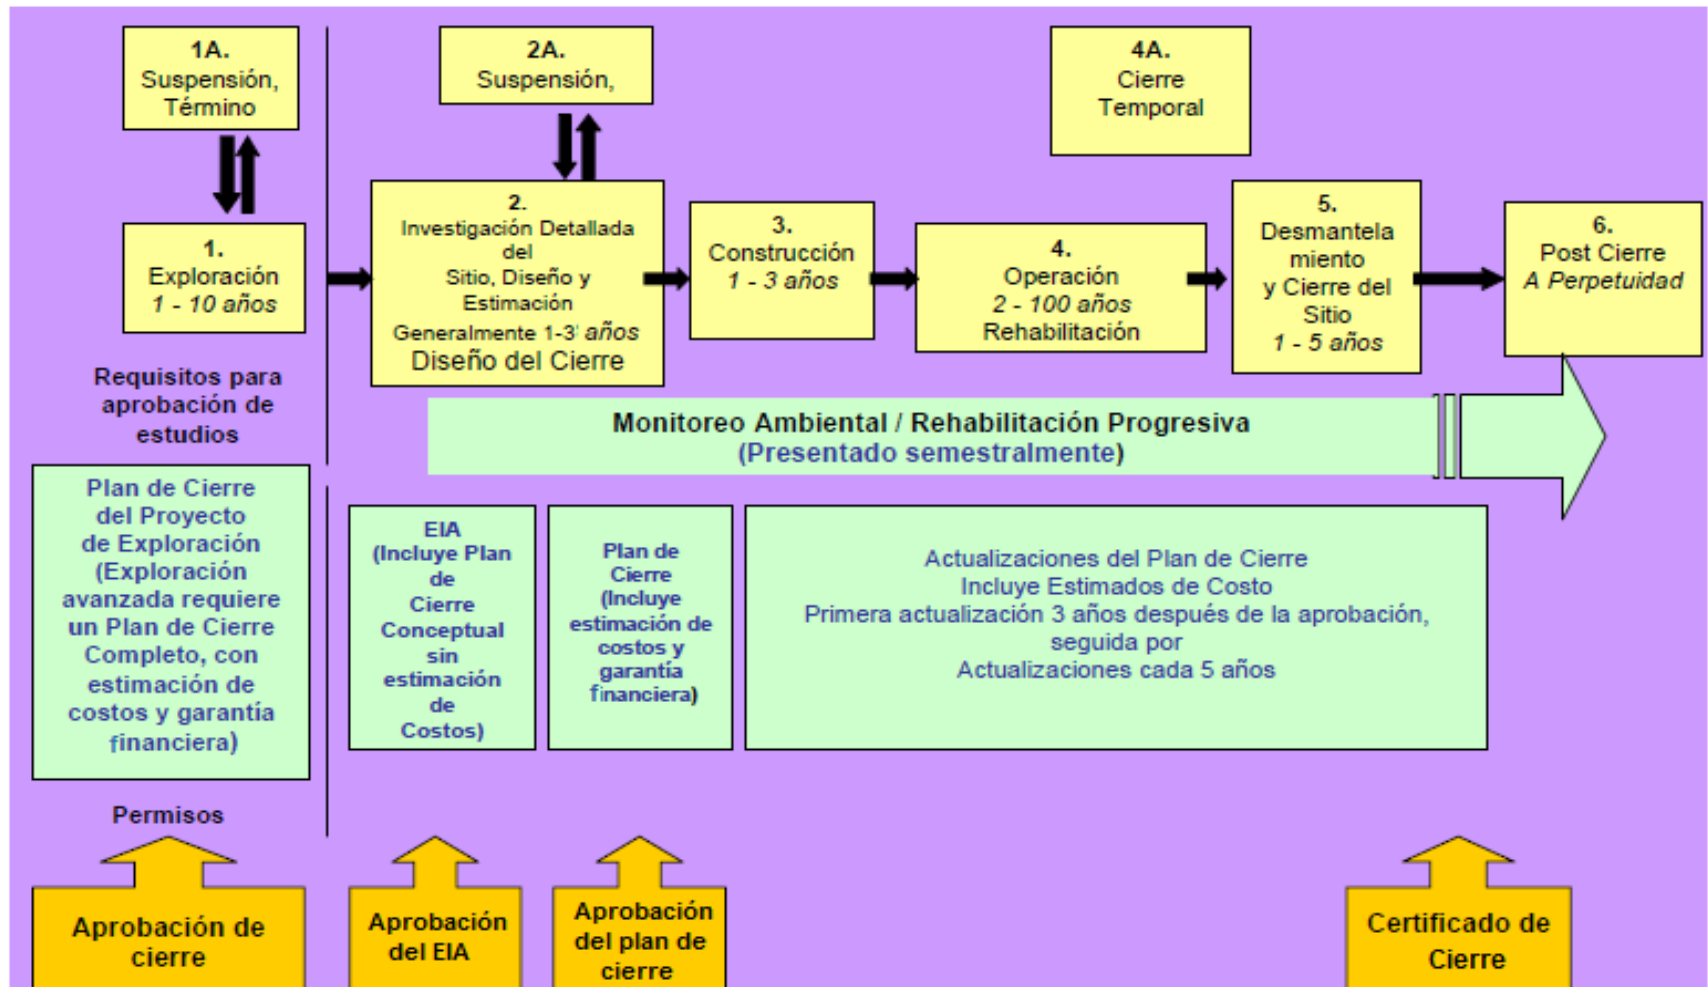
1A.
Suspensión,
Término

2A.
Suspensión,

4A.
Cierre
Temporal

1.
Exploración
*1 - 10 años*

2.
Investigación Detallada del
Sitio, Diseño y Estimación
Generalmente 1-3' *años*
Diseño del Cierre

3.
Construcción
*1 - 3 años*

4.
Operación
*2 - 100 años*
Rehabilitación

5.
Desmantela miento
y Cierre del Sitio
*1 - 5 años*

6.
Post Cierre
*A Perpetuidad*

Requisitos para aprobación de estudios

Monitoreo Ambiental / Rehabilitación Progresiva
(Presentado semestralmente)

Plan de Cierre del Proyecto de Exploración (Exploración avanzada requiere un Plan de Cierre Completo, con estimación de costos y garantía financiera)

EIA (Incluye Plan de Cierre Conceptual sin estimación de Costos)

Plan de Cierre (Incluye estimación de costos y garantía financiera)

Actualizaciones del Plan de Cierre
Incluye Estimados de Costo
Primera actualización 3 años depués de la aprobación, seguida por
Actualizaciones cada 5 años

Permisos

Aprobación de cierre

Aprobación del EIA

Aprobación del plan de cierre

Certificado de Cierre